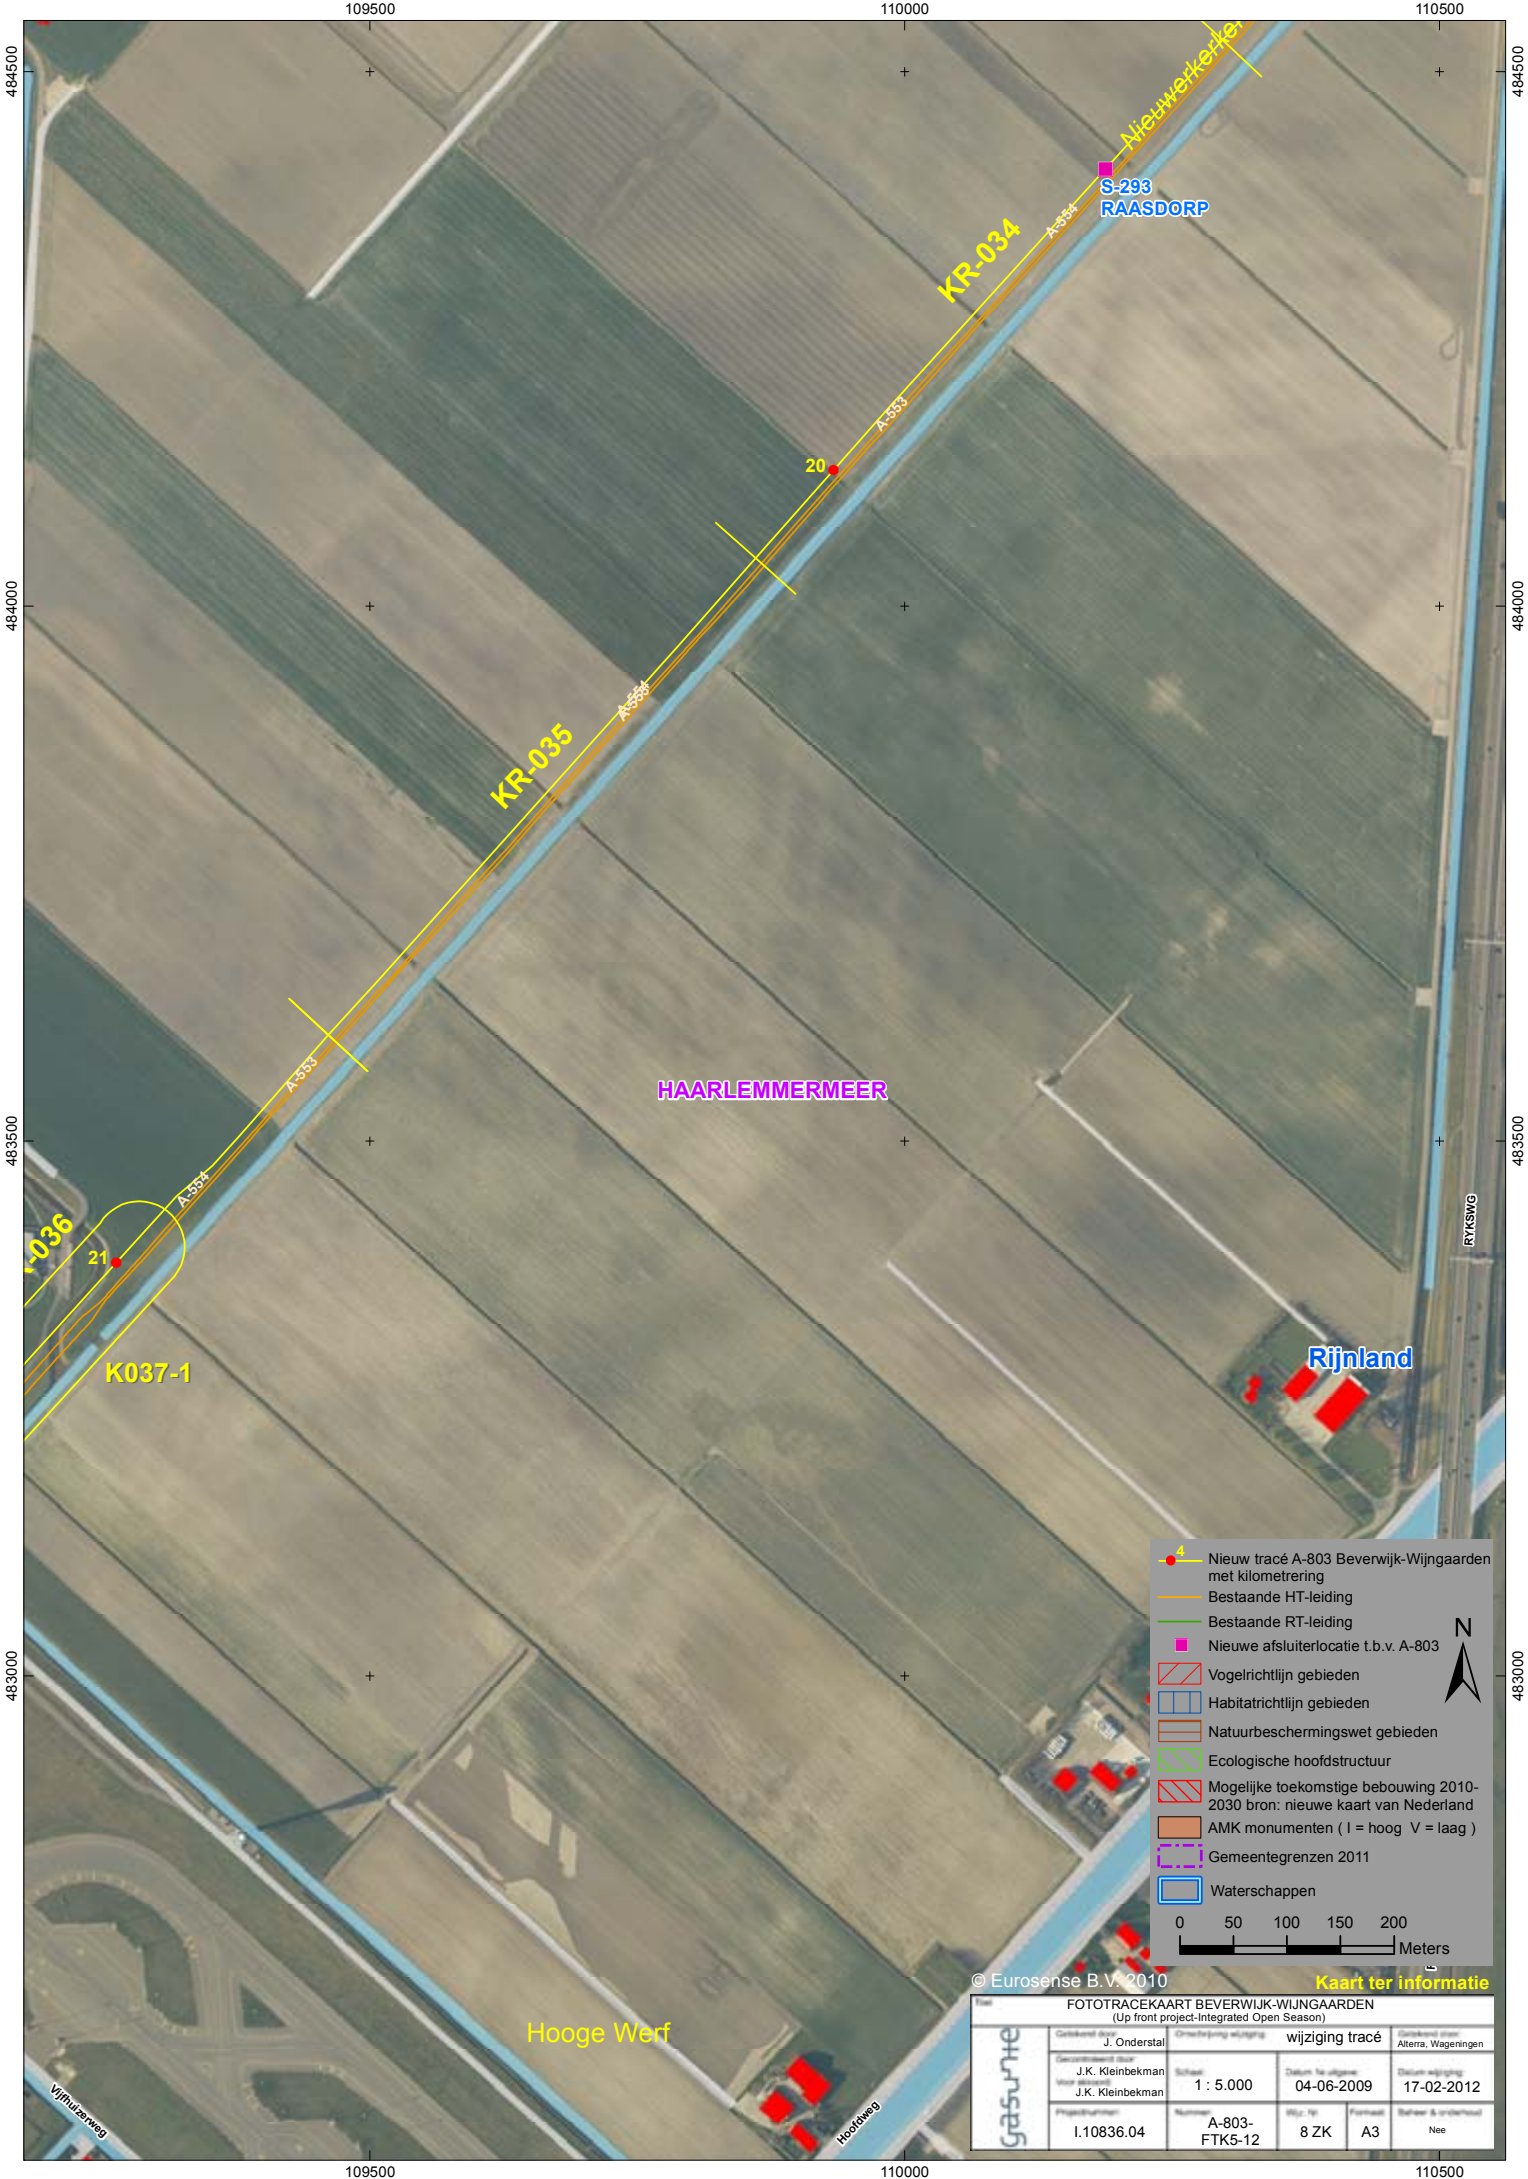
109500
110000
110500
484500
484000
483500
483000
Nieuwerkerker
S-293
RAASDORP
KR-034
A-554
A-553
20
A-554
A-553
KR-035
A-553
A-554
-036
21
K037-1
HAARLEMMERMEER
RYKSWG
Rijnland
Hooge Werf
Vijfhuizerweg
Hoofdweg

4
Nieuw tracé A-803 Beverwijk-Wijngaarden met kilometrering
Bestaande HT-leiding
Bestaande RT-leiding
Nieuwe afsluiterlocatie t.b.v. A-803
Vogelrichtlijn gebieden
Habitatrichtlijn gebieden
Natuurbeschermingswet gebieden
Ecologische hoofdstructuur
Mogelijke toekomstige bebouwing 2010-2030 bron: nieuwe kaart van Nederland
AMK monumenten ( I = hoog V = laag )
Gemeentegrenzen 2011
Waterschappen
N
0 50 100 150 200
Meters

© Eurosense B.V. 2010
Kaart ter informatie

Titel
FOTOTRACEKAART BEVERWIJK-WIJNGAARDEN
(Up front project-Integrated Open Season)
Gasunie
J. Onderstal
wijziging tracé
Alterra, Wageningen
J.K. Kleinbekman
J.K. Kleinbekman
1 : 5.000
04-06-2009
17-02-2012
I.10836.04
A-803-FTK5-12
8 ZK
A3
Nee
109500
110000
110500